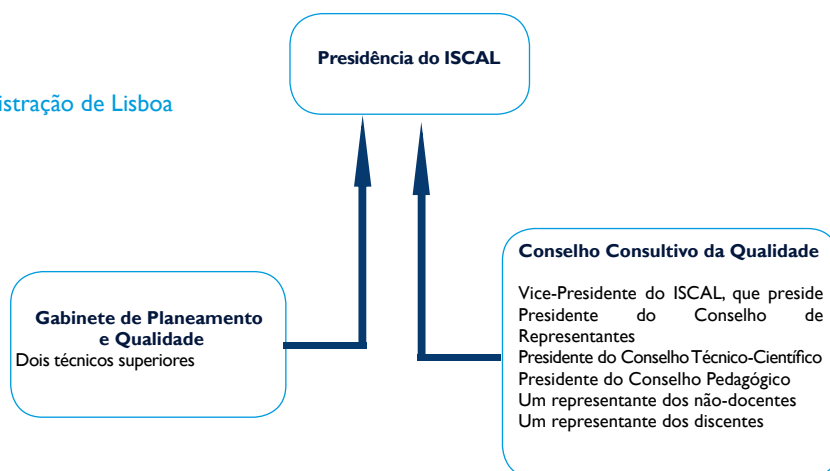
istração de Lisboa

Presidência do ISCAL

Gabinete de Planeamento e Qualidade
Dois técnicos superiores

Conselho Consultivo da Qualidade

Vice-Presidente do ISCAL, que preside
Presidente do Conselho de Representantes
Presidente do Conselho Técnico-Científico
Presidente do Conselho Pedagógico
Um representante dos não-docentes
Um representante dos discentes